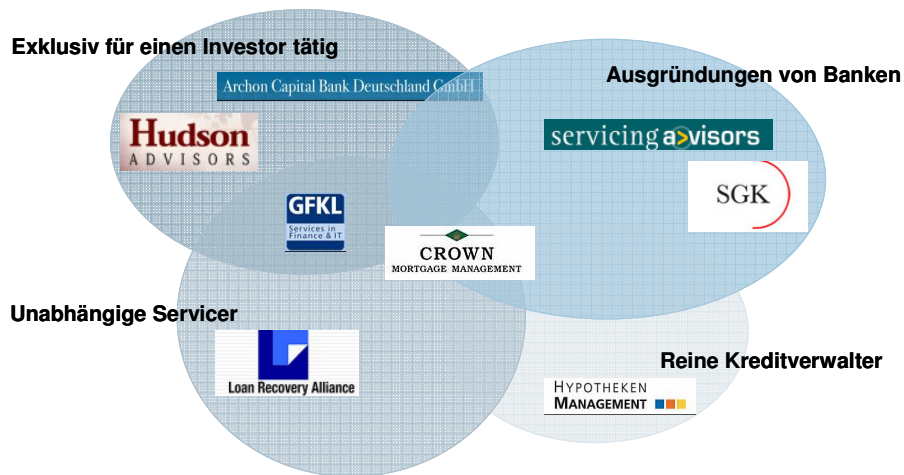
Exklusiv für einen Investor tätig

Archon Capital Bank Deutschland GmbH

Hudson
ADVISORS

Ausgründungen von Banken

servicing advisors

SGK

GFKL
Services in Finance & IT

CROWN
MORTGAGE MANAGEMENT

Unabhängige Servicer

Loan Recovery Alliance

Reine Kreditverwalter

HYPOTHEKEN
MANAGEMENT